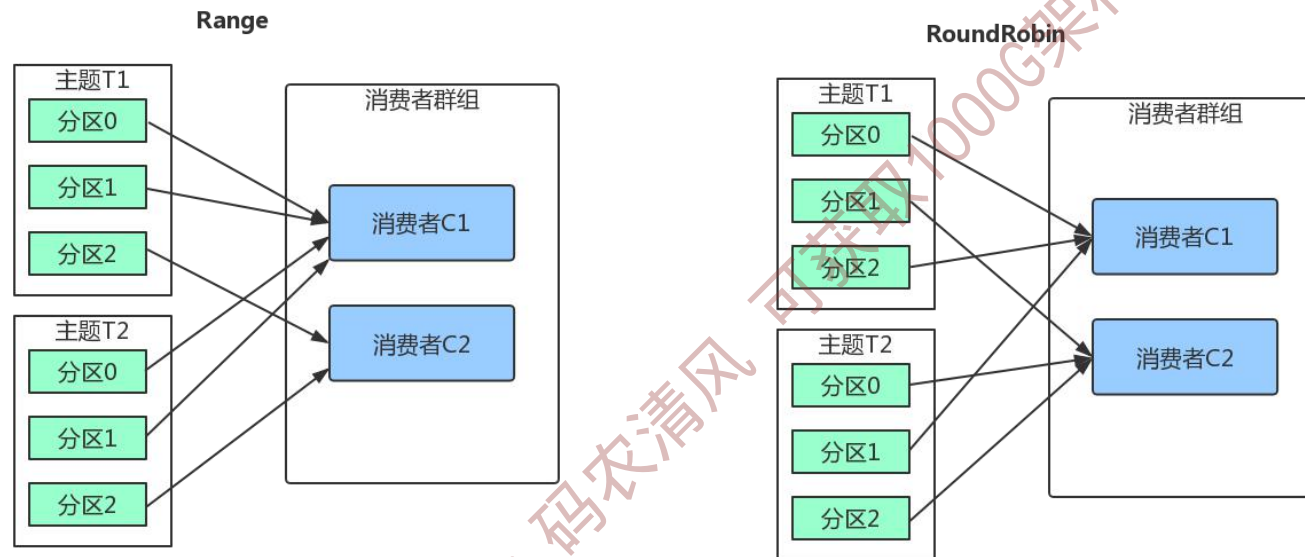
Range

主题T1
分区0
分区1
分区2

主题T2
分区0
分区1
分区2

消费者群组
消费者C1
消费者C2

RoundRobin

主题T1
分区0
分区1
分区2

主题T2
分区0
分区1
分区2

消费者群组
消费者C1
消费者C2

码农清风 可获取1000G架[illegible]